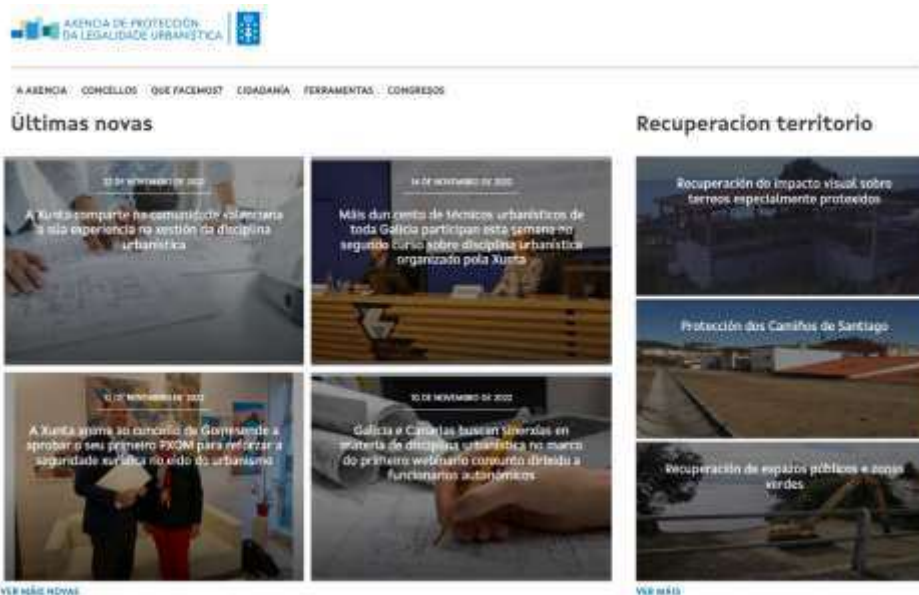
AXENCIA DE PROTECCIÓN DA LEGALIDADE URBANÍSTICA

A AXENCIA CONCELLOS QUE FACEMOS? CIDADANÍA FERRAMENTAS CONGRESOS

Últimas novas

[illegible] DE NOVEMBRO DE 2022

A Xunta comparte na comunidade valenciana a súa experiencia na xestión da disciplina urbanística

14 DE NOVEMBRO DE 2022

Máis dun cento de técnicos urbanísticos de toda Galicia participan esta semana no segundo curso sobre disciplina urbanística organizado pola Xunta

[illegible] DE NOVEMBRO DE 2022

A Xunta anima ao concello de Gomesende a aprobar o seu primeiro PXOM para reforzar a seguridade xurídica no eido do urbanismo

10 DE NOVEMBRO DE 2022

Galicia e Canarias buscan sinerxías en materia de disciplina urbanística no marco do primeiro webinario conxunto dirixido a funcionarios autonómicos

VER MÁIS NOVAS

Recuperacion territorio

Recuperación do impacto visual sobre terreos especialmente protexidos

Protección dos Camiños de Santiago

Recuperación de espazos públicos e zonas verdes

VER MÁIS